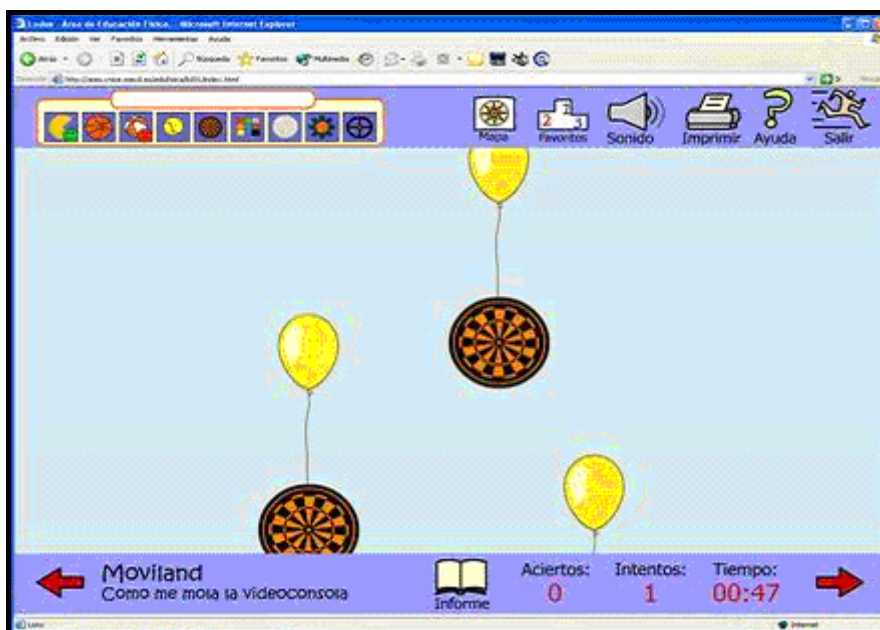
Ludos · Área de Educación Física · Microsoft Internet Explorer

Archivo Edición Ver Favoritos Herramientas Ayuda

Atrás Búsqueda Favoritos Multimedia

Dirección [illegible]

Mapa Favoritos Sonido Imprimir Ayuda Salir

Moviland
Como me mola la videoconsola

Informe

Aciertos: 0

Intentos: 1

Tiempo: 00:47

Listo

Internet